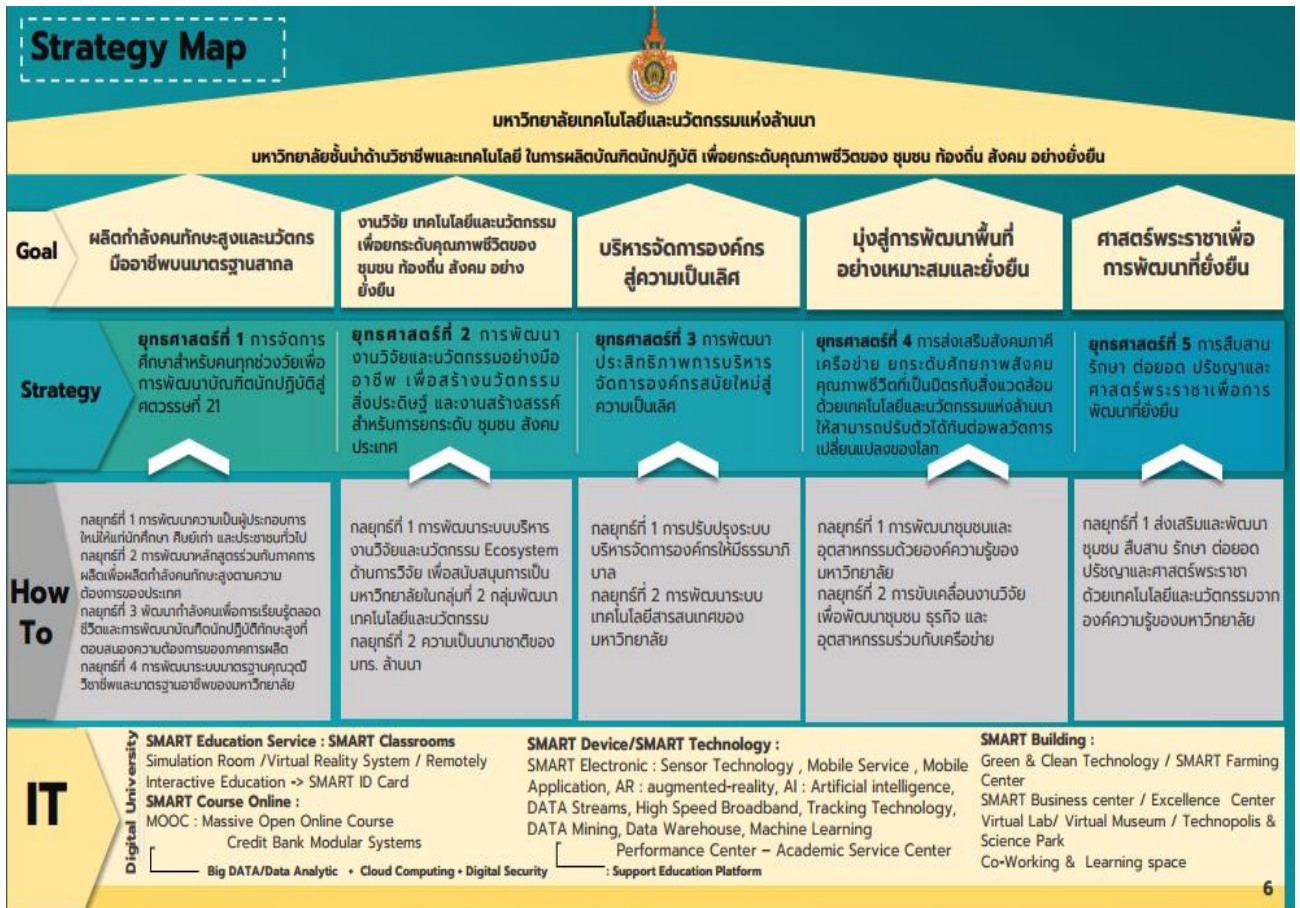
Strategy Map

มหาวิทยาลัยเทคโนโลยีและนวัตกรรมแห่งล้านนา

มหาวิทยาลัยชั้นนำด้านวิชาชีพและเทคโนโลยี ในการผลิตบัณฑิตนักปฏิบัติ เพื่อยกระดับคุณภาพชีวิตของ ชุมชน ท้องถิ่น สังคม อย่างยั่งยืน

Goal

ผลิตกำลังคนทักษะสูงและนวัตกรมืออาชีพบนมาตรฐานสากล

งานวิจัย เทคโนโลยีและนวัตกรรมเพื่อยกระดับคุณภาพชีวิตของ ชุมชน ท้องถิ่น สังคม อย่างยั่งยืน

บริหารจัดการองค์กรสู่ความเป็นเลิศ

มุ่งสู่การพัฒนาพื้นที่อย่างเหมาะสมและยั่งยืน

ศาสตร์พระราชาเพื่อการพัฒนาที่ยั่งยืน

Strategy

ยุทธศาสตร์ที่ 1 การจัดการศึกษาสำหรับคนทุกช่วงวัยเพื่อการพัฒนาบัณฑิตนักปฏิบัติสู่ศตวรรษที่ 21

ยุทธศาสตร์ที่ 2 การพัฒนางานวิจัยและนวัตกรรมอย่างมืออาชีพ เพื่อสร้างนวัตกรรม สิ่งประดิษฐ์ และงานสร้างสรรค์ สำหรับการยกระดับ ชุมชน สังคม ประเทศ

ยุทธศาสตร์ที่ 3 การพัฒนาประสิทธิภาพการบริหารจัดการองค์กรสมัยใหม่สู่ความเป็นเลิศ

ยุทธศาสตร์ที่ 4 การส่งเสริมสังคมภาคีเครือข่าย ยกระดับศักยภาพสังคม คุณภาพชีวิตที่เป็นมิตรกับสิ่งแวดล้อม ด้วยเทคโนโลยีและนวัตกรรมแห่งล้านนา ให้สามารถปรับตัวได้ทันต่อพลวัตการเปลี่ยนแปลงของโลก

ยุทธศาสตร์ที่ 5 การสืบสาน รักษา ต่อยอด ปรัชญาและศาสตร์พระราชาเพื่อการพัฒนาที่ยั่งยืน

How To

กลยุทธ์ที่ 1 การพัฒนาความเป็นผู้ประกอบการใหม่ให้แก่นักศึกษา ศิษย์เก่า และประชาชนทั่วไป
กลยุทธ์ที่ 2 การพัฒนาหลักสูตรร่วมกับภาคการผลิตเพื่อผลิตกำลังคนทักษะสูงตามความต้องการของประเทศ
กลยุทธ์ที่ 3 พัฒนากำลังคนเพื่อการเรียนรู้ตลอดชีวิตและการพัฒนาบัณฑิตนักปฏิบัติทักษะสูงที่ตอบสนองความต้องการของภาคการผลิต
กลยุทธ์ที่ 4 การพัฒนาระบบมาตรฐานคุณวุฒิวิชาชีพและมาตรฐานอาชีพของมหาวิทยาลัย

กลยุทธ์ที่ 1 การพัฒนาระบบบริหารงานวิจัยและนวัตกรรม Ecosystem ด้านการวิจัย เพื่อสนับสนุนการเป็นมหาวิทยาลัยในกลุ่มที่ 2 กลุ่มพัฒนาเทคโนโลยีและนวัตกรรม
กลยุทธ์ที่ 2 ความเป็นนานาชาติของ มทร. ล้านนา

กลยุทธ์ที่ 1 การปรับปรุงระบบบริหารจัดการองค์กรให้มีธรรมาภิบาล
กลยุทธ์ที่ 2 การพัฒนาระบบเทคโนโลยีสารสนเทศของมหาวิทยาลัย

กลยุทธ์ที่ 1 การพัฒนาชุมชนและอุตสาหกรรมด้วยองค์ความรู้ของมหาวิทยาลัย
กลยุทธ์ที่ 2 การขับเคลื่อนงานวิจัยเพื่อพัฒนาชุมชน ธุรกิจ และอุตสาหกรรมร่วมกับเครือข่าย

กลยุทธ์ที่ 1 ส่งเสริมและพัฒนาชุมชน สืบสาน รักษา ต่อยอด ปรัชญาและศาสตร์พระราชาด้วยเทคโนโลยีและนวัตกรรมจากองค์ความรู้ของมหาวิทยาลัย

IT

Digital University

SMART Education Service : SMART Classrooms
Simulation Room /Virtual Reality System / Remotely Interactive Education -> SMART ID Card
SMART Course Online :
MOOC : Massive Open Online Course
Credit Bank Modular Systems
Big DATA/Data Analytic • Cloud Computing • Digital Security

SMART Device/SMART Technology :
SMART Electronic : Sensor Technology , Mobile Service , Mobile Application, AR : augmented-reality, AI : Artificial intelligence, DATA Streams, High Speed Broadband, Tracking Technology, DATA Mining, Data Warehouse, Machine Learning
Performance Center – Academic Service Center
: Support Education Platform

SMART Building :
Green & Clean Technology / SMART Farming Center
SMART Business center / Excellence Center
Virtual Lab/ Virtual Museum / Technopolis & Science Park
Co-Working & Learning space

6